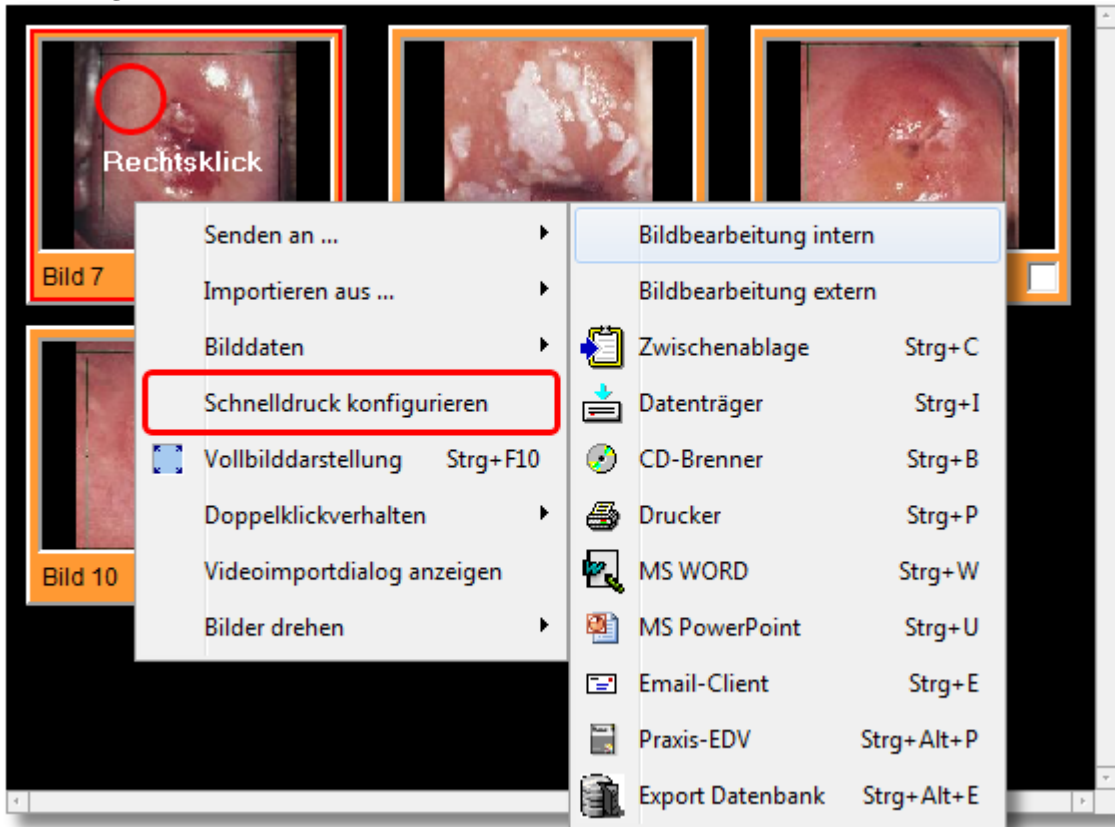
Rechtsklick

Bild 7

Bild 10

Senden an ...
Importieren aus ...
Bilddaten
Schnelldruck konfigurieren
Vollbilddarstellung Strg+F10
Doppelklickverhalten
Videoimportdialog anzeigen
Bilder drehen

Bildbearbeitung intern
Bildbearbeitung extern
Zwischenablage Strg+C
Datenträger Strg+I
CD-Brenner Strg+B
Drucker Strg+P
MS WORD Strg+W
MS PowerPoint Strg+U
Email-Client Strg+E
Praxis-EDV Strg+Alt+P
Export Datenbank Strg+Alt+E